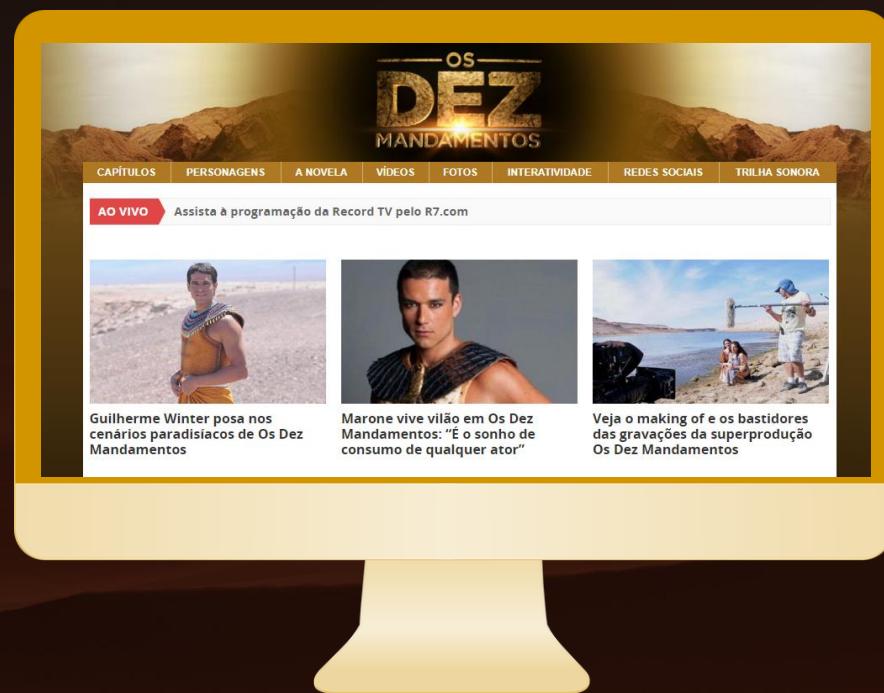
OS
DEZ
MANDAMENTOS

CAPÍTULOS | PERSONAGENS | A NOVELA | VÍDEOS | FOTOS | INTERATIVIDADE | REDES SOCIAIS | TRILHA SONORA

AO VIVO Assista à programação da Record TV pelo R7.com

Guilherme Winter posa nos cenários paradisíacos de Os Dez Mandamentos

Marone vive vilão em Os Dez Mandamentos: "É o sonho de consumo de qualquer ator"

Veja o making of e os bastidores das gravações da superprodução Os Dez Mandamentos